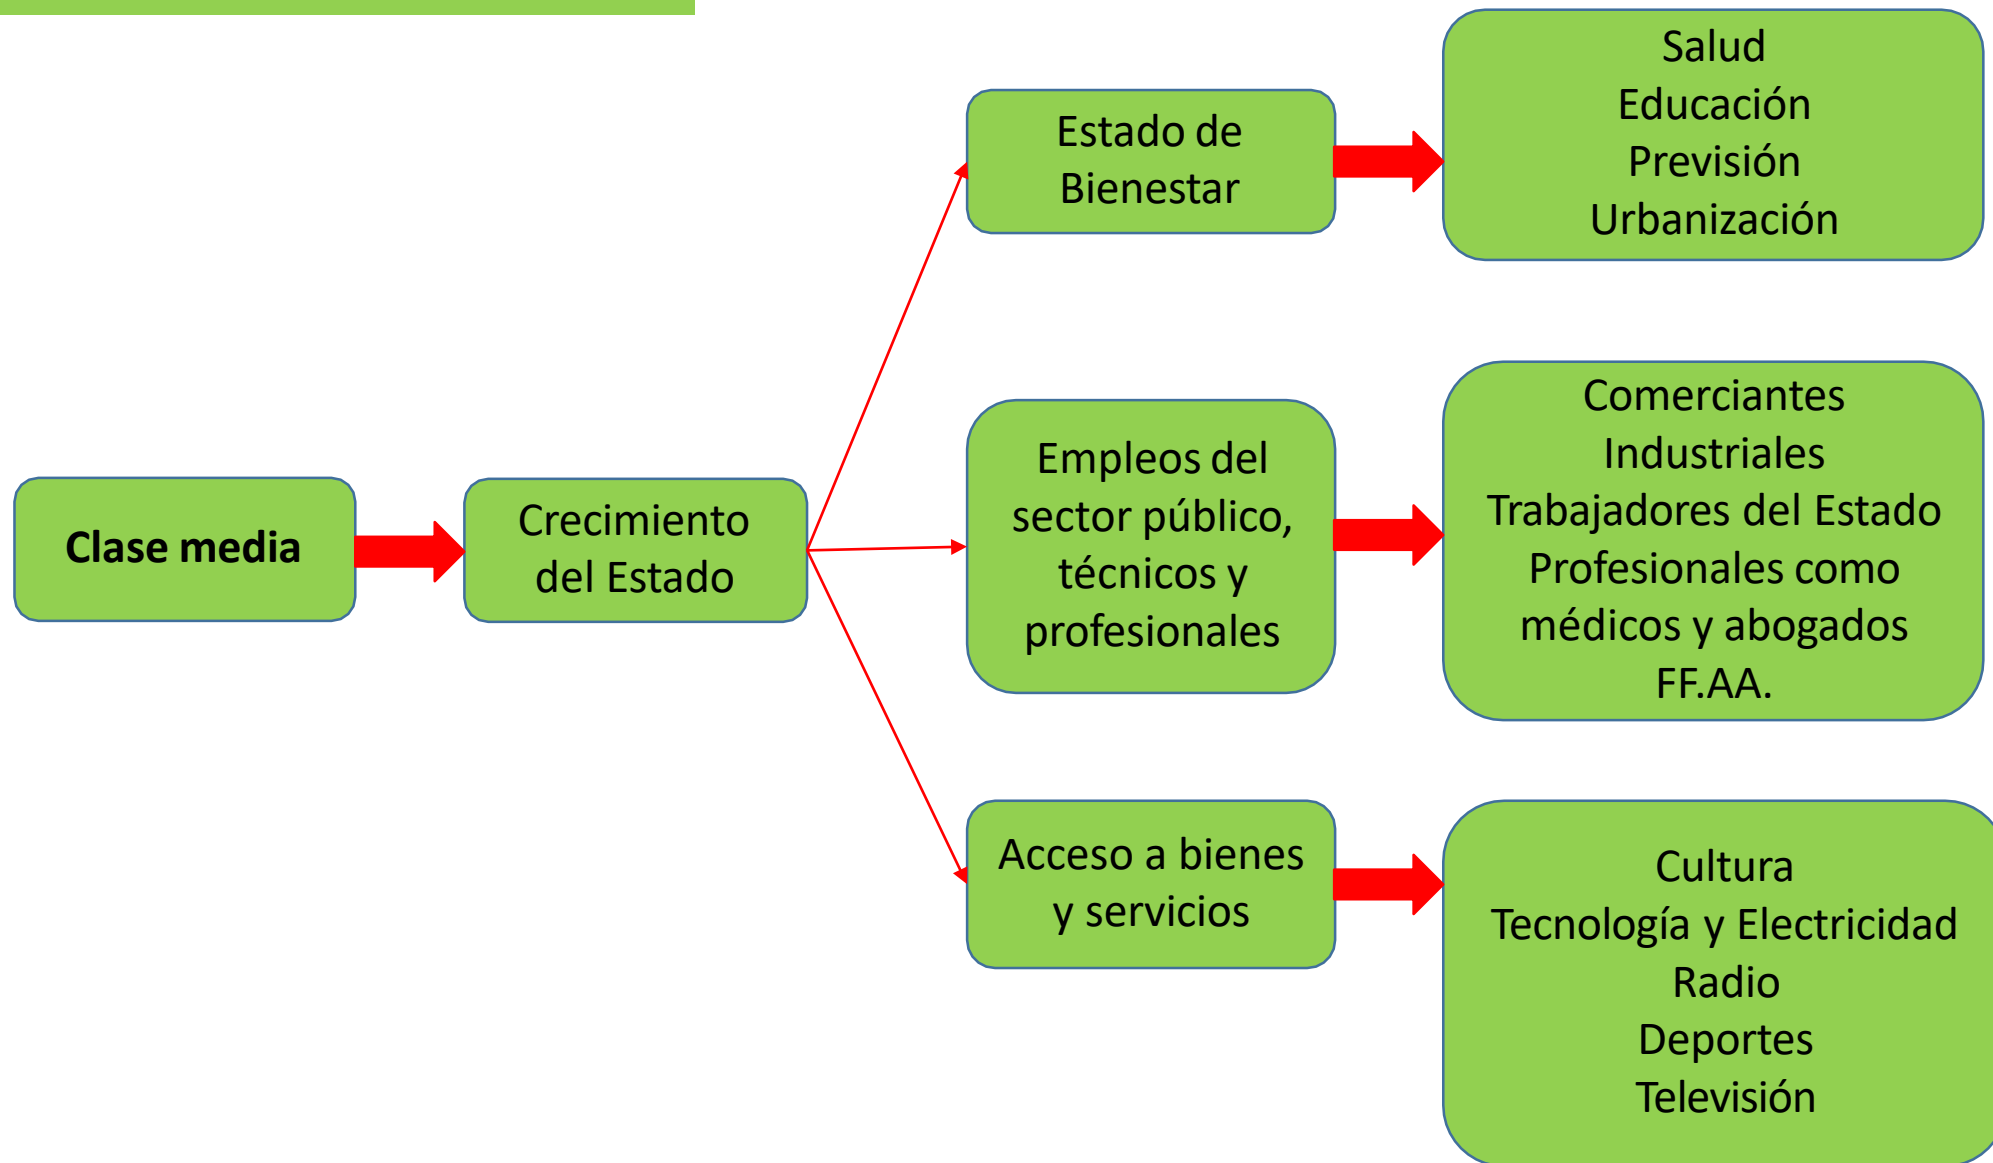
Clase media

Crecimiento del Estado

Estado de Bienestar

Salud
Educación
Previsión
Urbanización

Empleos del sector público, técnicos y profesionales

Comerciantes
Industriales
Trabajadores del Estado
Profesionales como médicos y abogados
FF.AA.

Acceso a bienes y servicios

Cultura
Tecnología y Electricidad
Radio
Deportes
Televisión